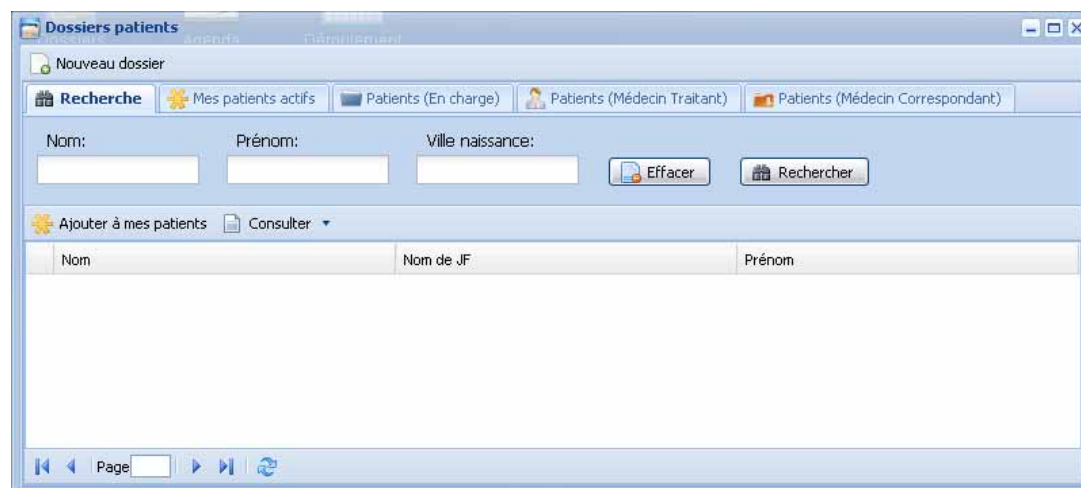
Dossiers patients

Nouveau dossier

Recherche | Mes patients actifs | Patients (En charge) | Patients (Médecin Traitant) | Patients (Médecin Correspondant)

Nom:
Prénom:
Ville naissance:
Effacer
Rechercher

Ajouter à mes patients
Consulter

| Nom | Nom de JF | Prénom |
|---|---|---|

Page